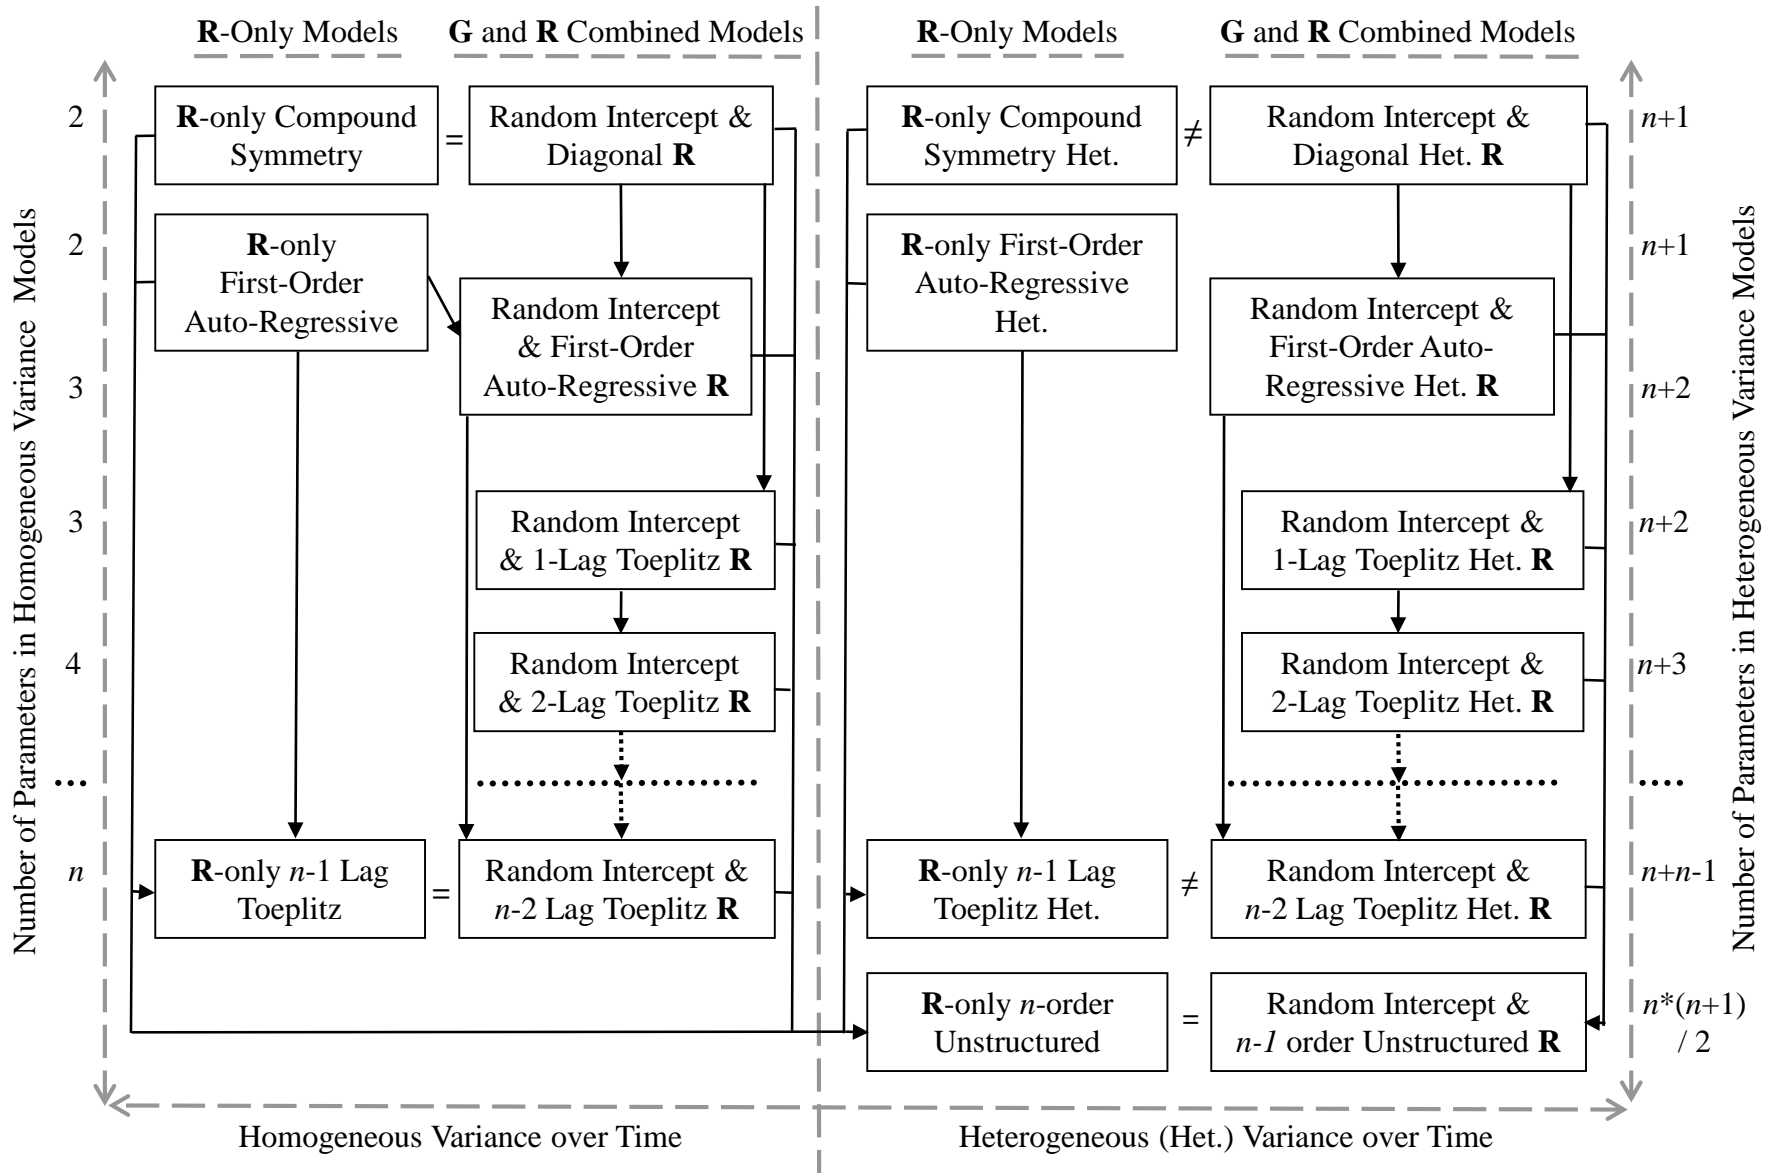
**R**-Only Models

**G** and **R** Combined Models

**R**-Only Models

**G** and **R** Combined Models

Number of Parameters in Homogeneous Variance Models

2

**R**-only Compound Symmetry

=

Random Intercept & Diagonal **R**

**R**-only Compound Symmetry Het.

≠

Random Intercept & Diagonal Het. **R**

$n$+1

2

**R**-only First-Order Auto-Regressive

**R**-only First-Order Auto-Regressive Het.

$n$+1

3

Random Intercept & First-Order Auto-Regressive **R**

Random Intercept & First-Order Auto-Regressive Het. **R**

$n$+2

3

Random Intercept & 1-Lag Toeplitz **R**

Random Intercept & 1-Lag Toeplitz Het. **R**

$n$+2

4

Random Intercept & 2-Lag Toeplitz **R**

Random Intercept & 2-Lag Toeplitz Het. **R**

$n$+3

…

….

$n$

**R**-only $n$-1 Lag Toeplitz

=

Random Intercept & $n$-2 Lag Toeplitz **R**

**R**-only $n$-1 Lag Toeplitz Het.

≠

Random Intercept & $n$-2 Lag Toeplitz Het. **R**

$n$+$n$-1

**R**-only $n$-order Unstructured

=

Random Intercept & $n$-1 order Unstructured **R**

$n$*($n$+1) / 2

Number of Parameters in Heterogeneous Variance Models

Homogeneous Variance over Time

Heterogeneous (Het.) Variance over Time